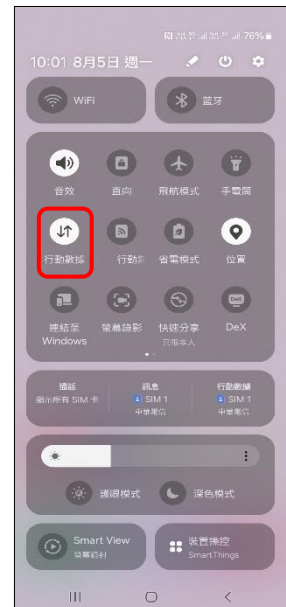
76%

10:01 8月5日 週一

WiFi

藍牙

音效

直向

飛航模式

手電筒

行動數據

行動

省電模式

位置

連結至 Windows

螢幕錄影

快速分享 只限本人

DeX

通話 顯示所有 SIM 卡

訊息 SIM 1 中華電信

行動數據 SIM 1 中華電信

護眼模式

深色模式

Smart View 螢幕鏡射

裝置操控 SmartThings